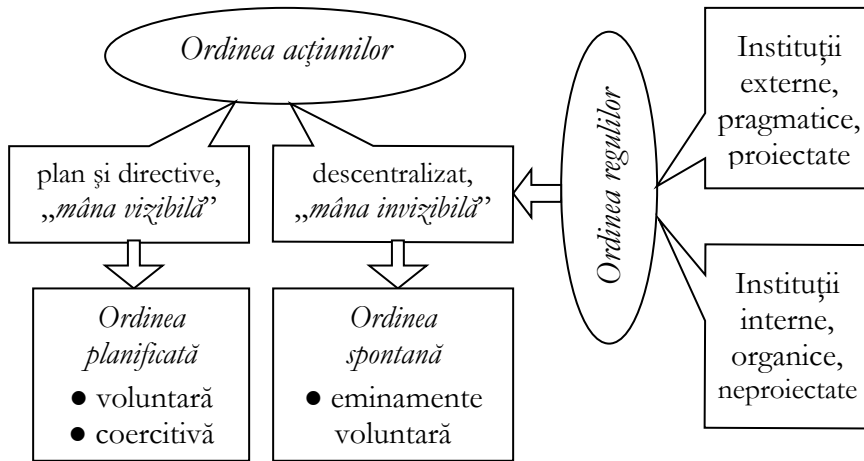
Ordinea acţiunilor

plan şi directive, „mâna vizibilă"

descentralizat, „mâna invizibilă"

Ordinea regulilor

Instituţii externe, pragmatice, proiectate

Instituţii interne, organice, neproiectate

Ordinea planificată
● voluntară
● coercitivă

Ordinea spontană
● eminamente voluntară